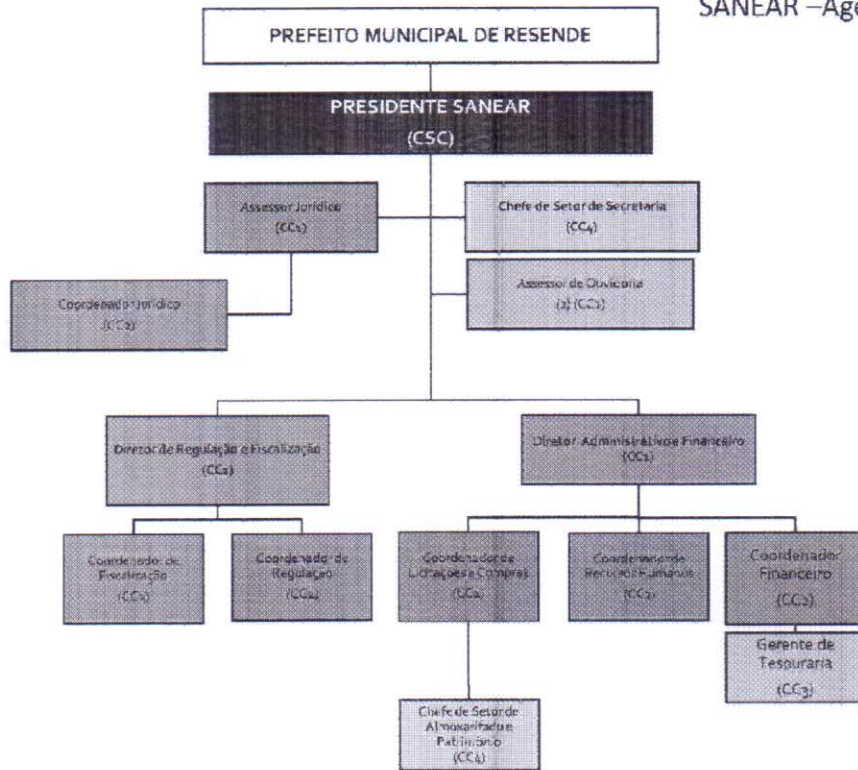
SANEAR –Ag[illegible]

PREFEITO MUNICIPAL DE RESENDE

PRESIDENTE SANEAR
(CSC)

Assessor Jurídico
(CC1)

Chefe de Setor de Secretaria
(CC4)

Assessor de Ouvidoria
(2) (CC1)

Coordenador Jurídico
(CC2)

Diretor de Regulação e Fiscalização
(CC1)

Diretor Administrativo e Financeiro
(CC1)

Coordenador de Fiscalização
(CC2)

Coordenador de Regulação
(CC2)

Coordenador de Licitações e Compras
(CC2)

Coordenador de Recursos Humanos
(CC2)

Coordenador Financeiro
(CC2)

Gerente de Tesouraria
(CC3)

Chefe de Setor de Almoxarifado e Patrimônio
(CC4)